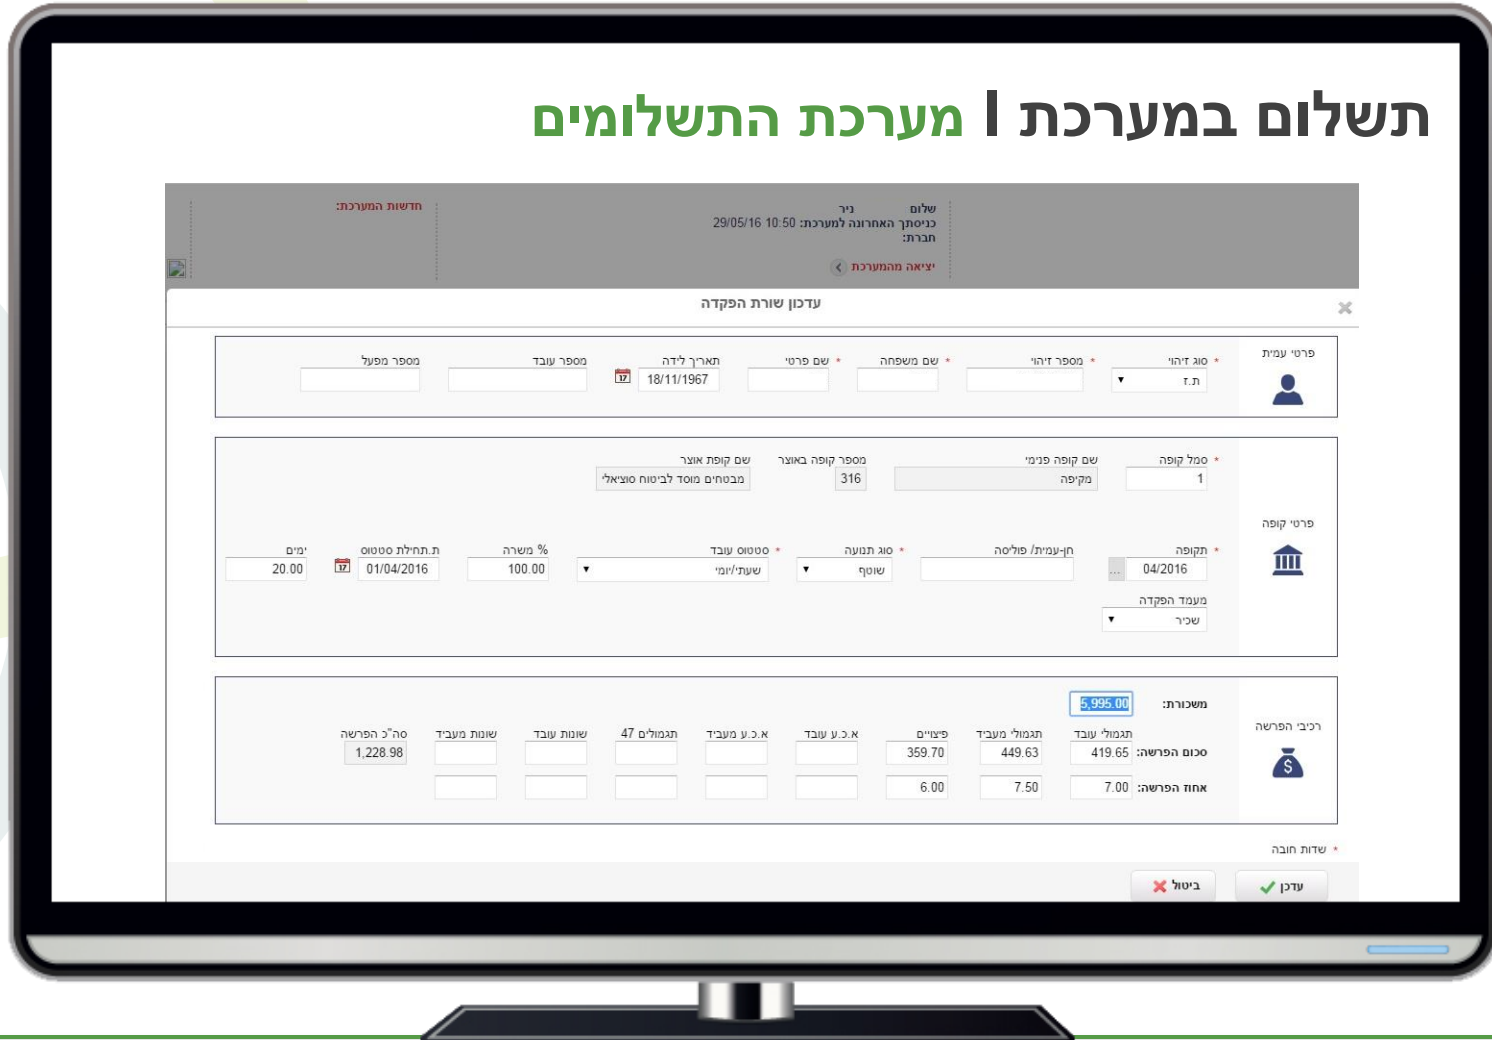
תשלום במערכת I מערכת התשלומים

שלום ניר
כניסתך האחרונה למערכת: 29/05/16 10:50
חברת:
יציאה מהמערכת

חדשות המערכת:

עדכון שורת הפקדה

פרטי עמית

* סוג זיהוי: ת.ז
* מספר זיהוי
* שם משפחה
* שם פרטי
תאריך לידה: 18/11/1967
מספר עובד
מספר מפעל

פרטי קופה

* סמל קופה: 1
שם קופה פנימי: מקיפה
מספר קופה באוצר: 316
שם קופת אוצר: מבטחים מוסד לביטוח סוציאלי

* תקופה: 04/2016
חן-עמית/ פוליסה
* סוג תנועה: שוטף
* סטטוס עובד: שעתי/יומי
% משרה: 100.00
ת.תחילת סטטוס: 01/04/2016
ימים: 20.00

מעמד הפקדה: שכיר

רכיבי הפרשה

משכורת: 5,995.00

| | תגמולי עובד | תגמולי מעביד | פיצויים | א.כ.ע עובד | א.כ.ע מעביד | תגמולים 47 | שונות עובד | שונות מעביד | סה"כ הפרשה |
|---|---|---|---|---|---|---|---|---|---|
| סכום הפרשה: | 419.65 | 449.63 | 359.70 | | | | | | 1,228.98 |
| אחוז הפרשה: | 7.00 | 7.50 | 6.00 | | | | | | |

* שדות חובה

עדכן
ביטול